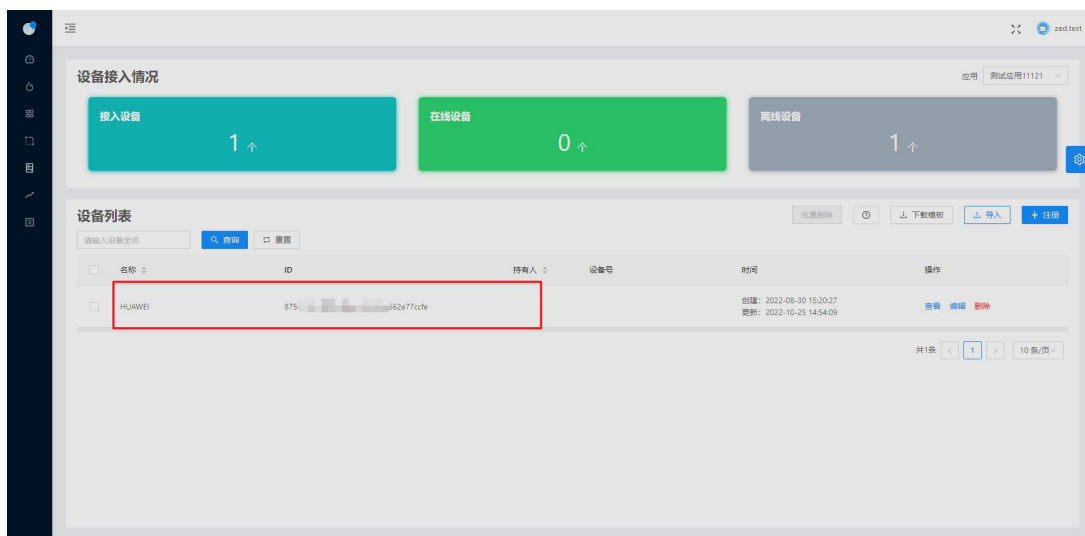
zed.test

设备接入情况

应用 测试应用11121

接入设备
1 个

在线设备
0 个

离线设备
1 个

设备列表

批量删除 下载模板 导入 + 注册

请输入设备全名 查询 重置

| | 名称 | ID | 持有人 | 设备号 | 时间 | 操作 |
|---|---|---|---|---|---|---|
| | HUAWEI | 875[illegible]562e77ccfe | | | 创建：2022-08-30 15:20:27 更新：2022-10-25 14:54:09 | 查看 编辑 删除 |

共1条 < 1 > 10条/页